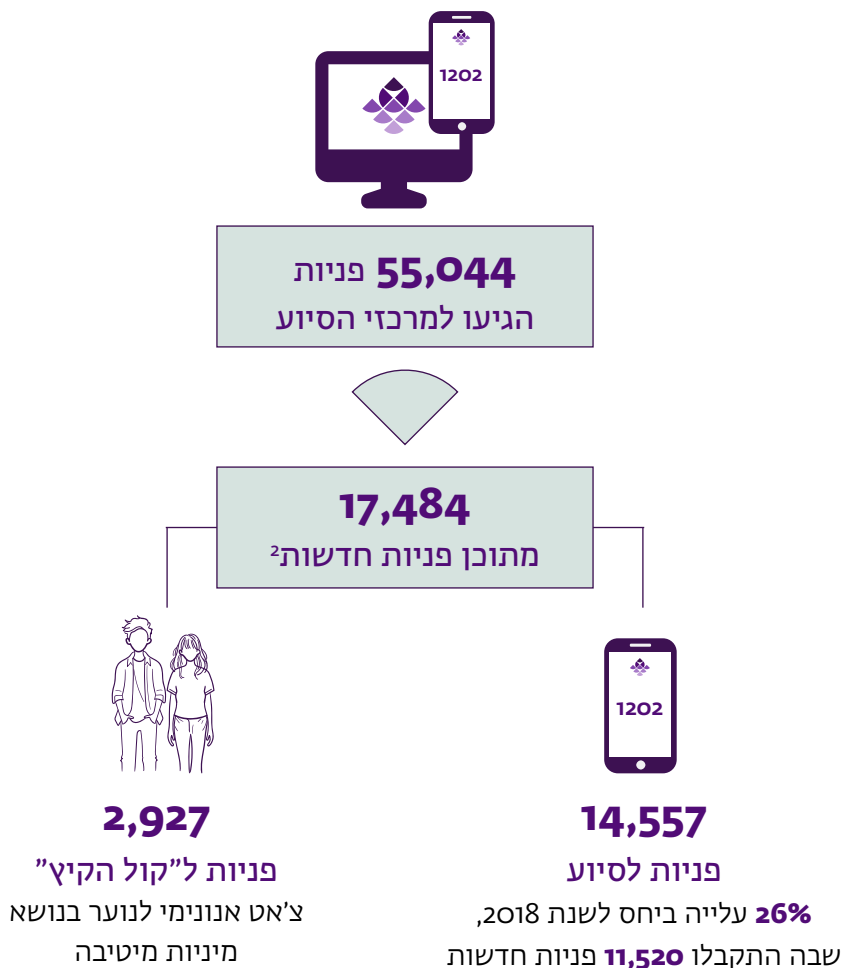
1202

55,044 פניות
הגיעו למרכזי הסיוע

17,484
מתוכן פניות חדשות²

1202

14,557
פניות לסיוע
26% עלייה ביחס לשנת 2018,
שבה התקבלו 11,520 פניות חדשות

2,927
פניות ל"קול הקיץ"
צ'אט אנונימי לנוער בנושא
מיניות מיטיבה